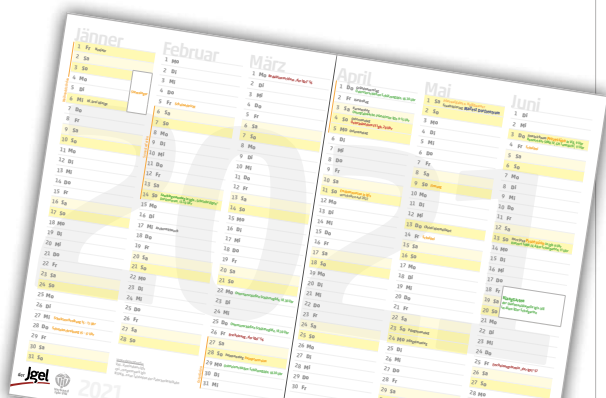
Jänner

1 Fr
2 Sa
3 So
4 Mo
5 Di
6 Mi
7 Do
8 Fr
9 Sa
10 So
11 Mo
12 Di
13 Mi
14 Do
15 Fr
16 Sa
17 So
18 Mo
19 Di
20 Mi
21 Do
22 Fr
23 Sa
24 So
25 Mo
26 Di
27 Mi
28 Do
29 Fr
30 Sa
31 So

Februar

1 Mo
2 Di
3 Mi
4 Do
5 Fr
6 Sa
7 So
8 Mo
9 Di
10 Mi
11 Do
12 Fr
13 Sa
14 So
15 Mo
16 Di
17 Mi
18 Do
19 Fr
20 Sa
21 So
22 Mo
23 Di
24 Mi
25 Do
26 Fr
27 Sa
28 So

März

1 Mo
2 Di
3 Mi
4 Do
5 Fr
6 Sa
7 So
8 Mo
9 Di
10 Mi
11 Do
12 Fr
13 Sa
14 So
15 Mo
16 Di
17 Mi
18 Do
19 Fr
20 Sa
21 So
22 Mo
23 Di
24 Mi
25 Do
26 Fr
27 Sa
28 So
29 Mo
30 Di
31 Mi

April

1 Do
2 Fr
3 Sa
4 So
5 Mo
6 Di
7 Mi
8 Do
9 Fr
10 Sa
11 So
12 Mo
13 Di
14 Mi
15 Do
16 Fr
17 Sa
18 So
19 Mo
20 Di
21 Mi
22 Do
23 Fr
24 Sa
25 So
26 Mo
27 Di
28 Mi
29 Do
30 Fr

Mai

1 Sa
2 So
3 Mo
4 Di
5 Mi
6 Do
7 Fr
8 Sa
9 So
10 Mo
11 Di
12 Mi
13 Do
14 Fr
15 Sa
16 So
17 Mo
18 Di
19 Mi
20 Do
21 Fr
22 Sa
23 So
24 Mo
25 Di
26 Mi
27 Do
28 Fr
29 Sa
30 So
31 Mo

Juni

1 Di
2 Mi
3 Do
4 Fr
5 Sa
6 So
7 Mo
8 Di
9 Mi
10 Do
11 Fr
12 Sa
13 So
14 Mo
15 Di
16 Mi
17 Do
18 Fr
19 Sa
20 So
21 Mo
22 Di
23 Mi
24 Do
25 Fr
26 Sa
27 So
28 Mo
29 Di
30 Mi

2021

2021

Igel